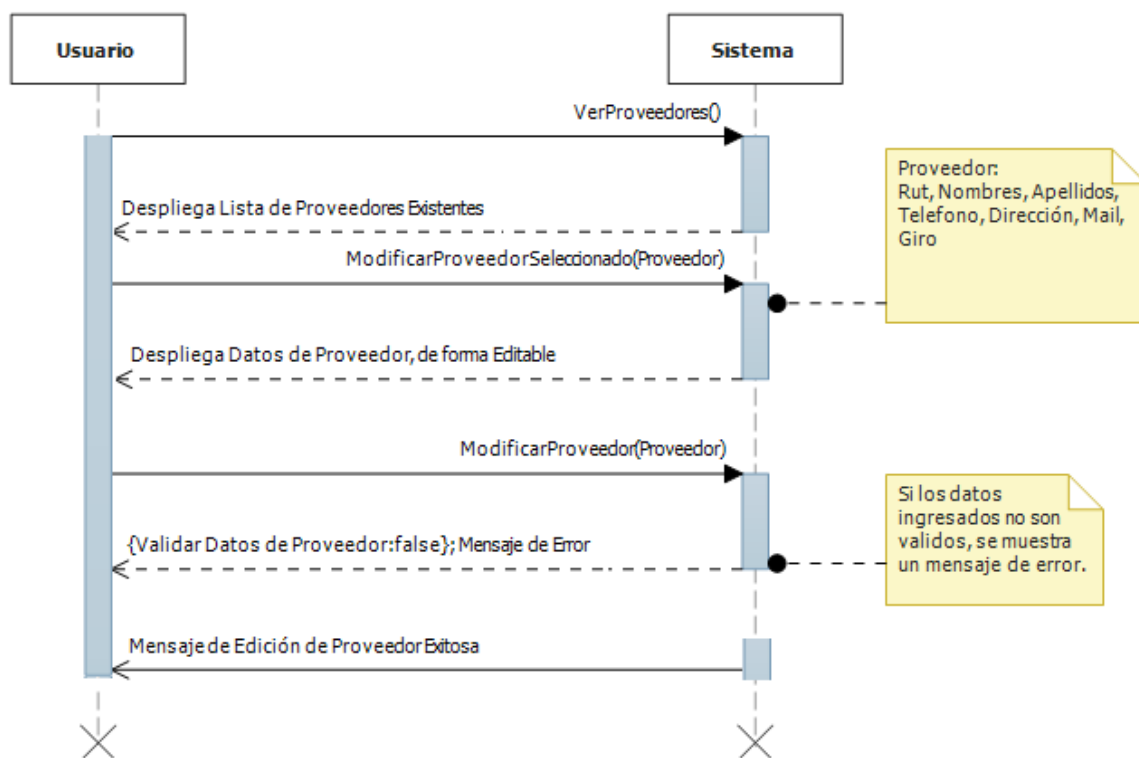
Usuario

Sistema

VerProveedores()

Proveedor:
Rut, Nombres, Apellidos, Telefono, Dirección, Mail, Giro

Despliega Lista de Proveedores Existentes

ModificarProveedorSeleccionado(Proveedor)

Despliega Datos de Proveedor, de forma Editable

ModificarProveedor(Proveedor)

Si los datos ingresados no son validos, se muestra un mensaje de error.

{Validar Datos de Proveedor:false}; Mensaje de Error

Mensaje de Edición de Proveedor Exitosa